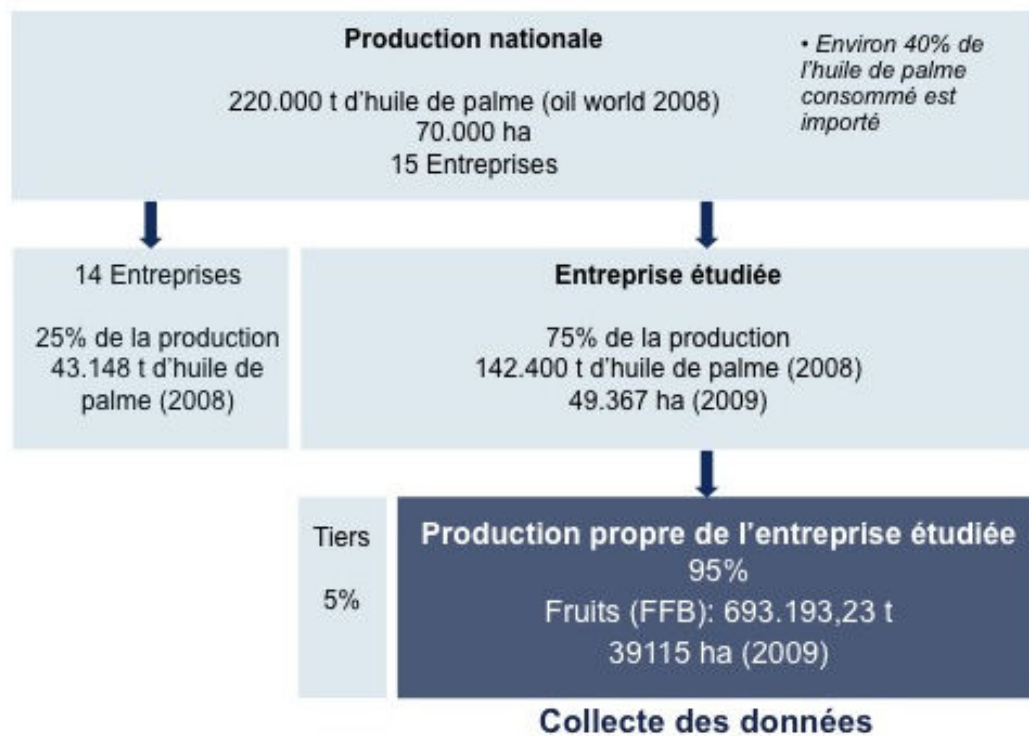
Production nationale

220.000 t d'huile de palme (oil world 2008)
70.000 ha
15 Entreprises

• Environ 40% de l'huile de palme consommé est importé

14 Entreprises

25% de la production
43.148 t d'huile de palme (2008)

Entreprise étudiée

75% de la production
142.400 t d'huile de palme (2008)
49.367 ha (2009)

Tiers

5%

Production propre de l'entreprise étudiée
95%
Fruits (FFB): 693.193,23 t
39115 ha (2009)

Collecte des données